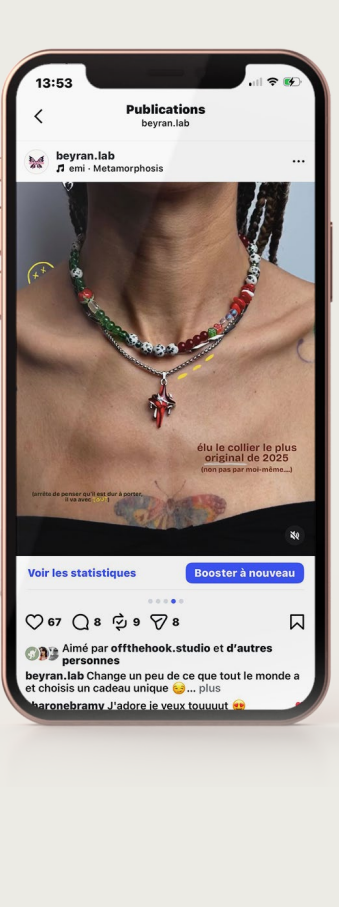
13:53

Publications
beyran.lab

beyran.lab
emi · Metamorphosis

élu le collier le plus original de 2025
(non pas par moi-même...)

j'arrête de penser qu'il est dur à porter, il va avec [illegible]

Voir les statistiques

Booster à nouveau

67 8 9 8

Aimé par offthehook.studio et d'autres personnes

beyran.lab Change un peu de ce que tout le monde a et choisis un cadeau unique 😏... plus

haronebramy J'adore je veux touuuut 😍